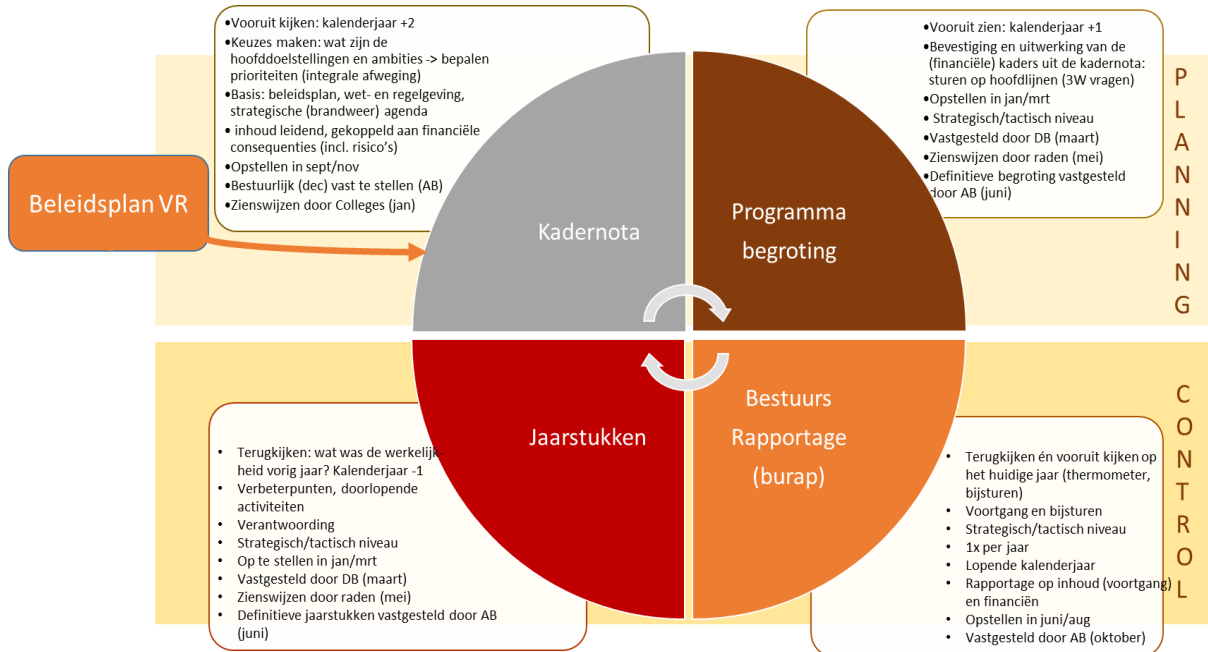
•Vooruit kijken: kalenderjaar +2
•Keuzes maken: wat zijn de hoofddoelstellingen en ambities -> bepalen prioriteiten (integrale afweging)
•Basis: beleidsplan, wet- en regelgeving, strategische (brandweer) agenda
• inhoud leidend, gekoppeld aan financiële consequenties (incl. risico's)
•Opstellen in sept/nov
•Bestuurlijk (dec) vast te stellen (AB)
•Zienswijzen door Colleges (jan)

•Vooruit zien: kalenderjaar +1
•Bevestiging en uitwerking van de (financiële) kaders uit de kadernota: sturen op hoofdlijnen (3W vragen)
•Opstellen in jan/mrt
• Strategisch/tactisch niveau
•Vastgesteld door DB (maart)
•Zienswijzen door raden (mei)
•Definitieve begroting vastgesteld door AB (juni)

Beleidsplan VR

Kadernota

Programma begroting

Jaarstukken

Bestuurs Rapportage (burap)

P L A N N I N G

C O N T R O L

• Terugkijken: wat was de werkelijkheid vorig jaar? Kalenderjaar -1
• Verbeterpunten, doorlopende activiteiten
• Verantwoording
• Strategisch/tactisch niveau
• Op te stellen in jan/mrt
• Vastgesteld door DB (maart)
• Zienswijzen door raden (mei)
• Definitieve jaarstukken vastgesteld door AB (juni)

• Terugkijken én vooruit kijken op het huidige jaar (thermometer, bijsturen)
• Voortgang en bijsturen
• Strategisch/tactisch niveau
• 1x per jaar
• Lopende kalenderjaar
• Rapportage op inhoud (voortgang) en financiën
• Opstellen in juni/aug
• Vastgesteld door AB (oktober)